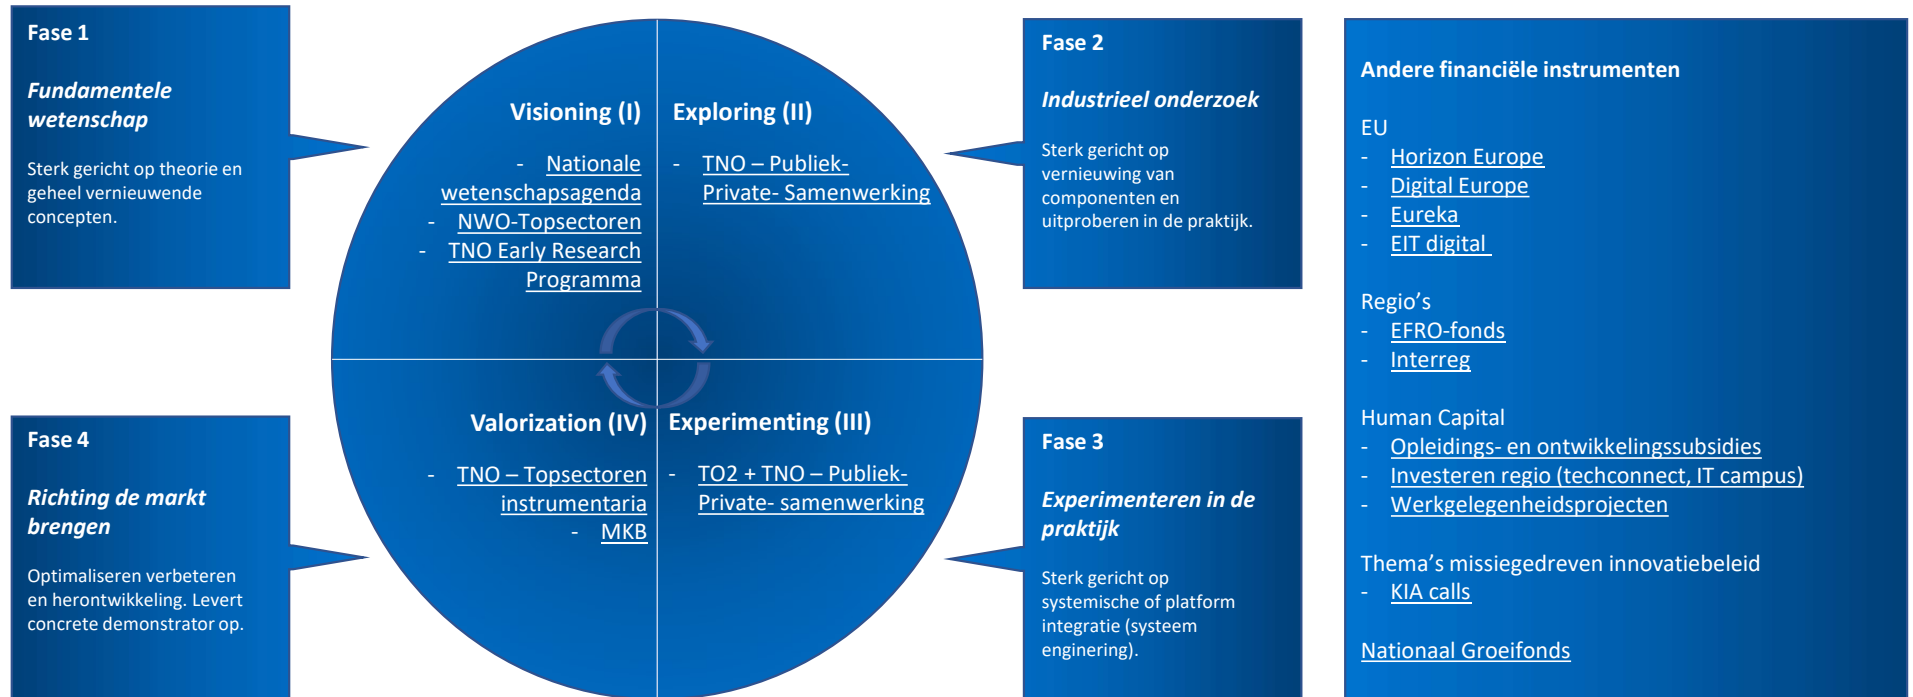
Fase 1

Fundamentele wetenschap

Sterk gericht op theorie en geheel vernieuwende concepten.

Visioning (I)

- Nationale wetenschapsagenda
- NWO-Topsectoren
- TNO Early Research Programma

Exploring (II)

- TNO – Publiek-Private- Samenwerking

Fase 2

Industrieel onderzoek

Sterk gericht op vernieuwing van componenten en uitproberen in de praktijk.

Andere financiële instrumenten

EU
- Horizon Europe
- Digital Europe
- Eureka
- EIT digital

Regio's
- EFRO-fonds
- Interreg

Human Capital
- Opleidings- en ontwikkelingssubsidies
- Investeren regio (techconnect, IT campus)
- Werkgelegenheidsprojecten

Thema's missiegedreven innovatiebeleid
- KIA calls

Nationaal Groeifonds

Fase 4

Richting de markt brengen

Optimaliseren verbeteren en herontwikkeling. Levert concrete demonstrator op.

Valorization (IV)

- TNO – Topsectoren instrumentaria
- MKB

Experimenting (III)

- TO2 + TNO – Publiek-Private- samenwerking

Fase 3

Experimenteren in de praktijk

Sterk gericht op systemische of platform integratie (systeem enginering).